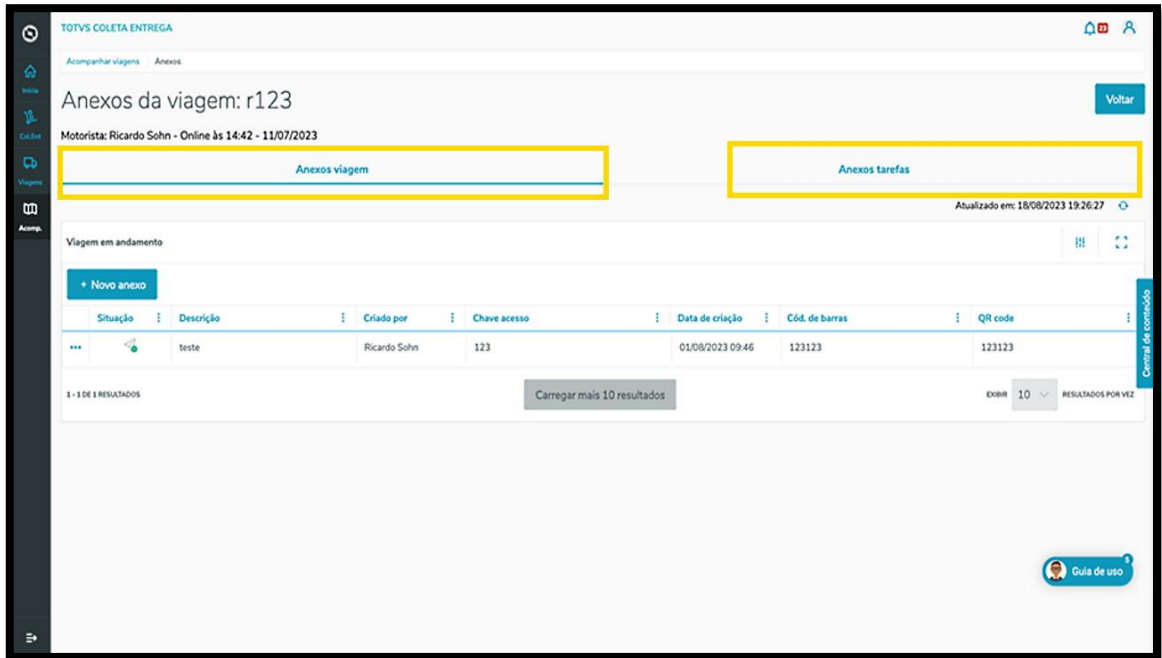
TOTVS COLETA ENTREGA

Início
Col.Ent
Viagens
Acomp.

Acompanhar viagens Anexos

Anexos da viagem: r123

Voltar

Motorista: Ricardo Sohn - Online às 14:42 - 11/07/2023

Anexos viagem

Anexos tarefas

Atualizado em: 18/08/2023 19:26:27

Viagem em andamento

+ Novo anexo

| | Situação | Descrição | Criado por | Chave acesso | Data de criação | Cód. de barras | QR code |
|---|---|---|---|---|---|---|---|
| ••• | | teste | Ricardo Sohn | 123 | 01/08/2023 09:46 | 123123 | 123123 |

1 - 1 DE 1 RESULTADOS

Carregar mais 10 resultados

EXIBIR 10 RESULTADOS POR VEZ

Central de conteúdo

Guia de uso